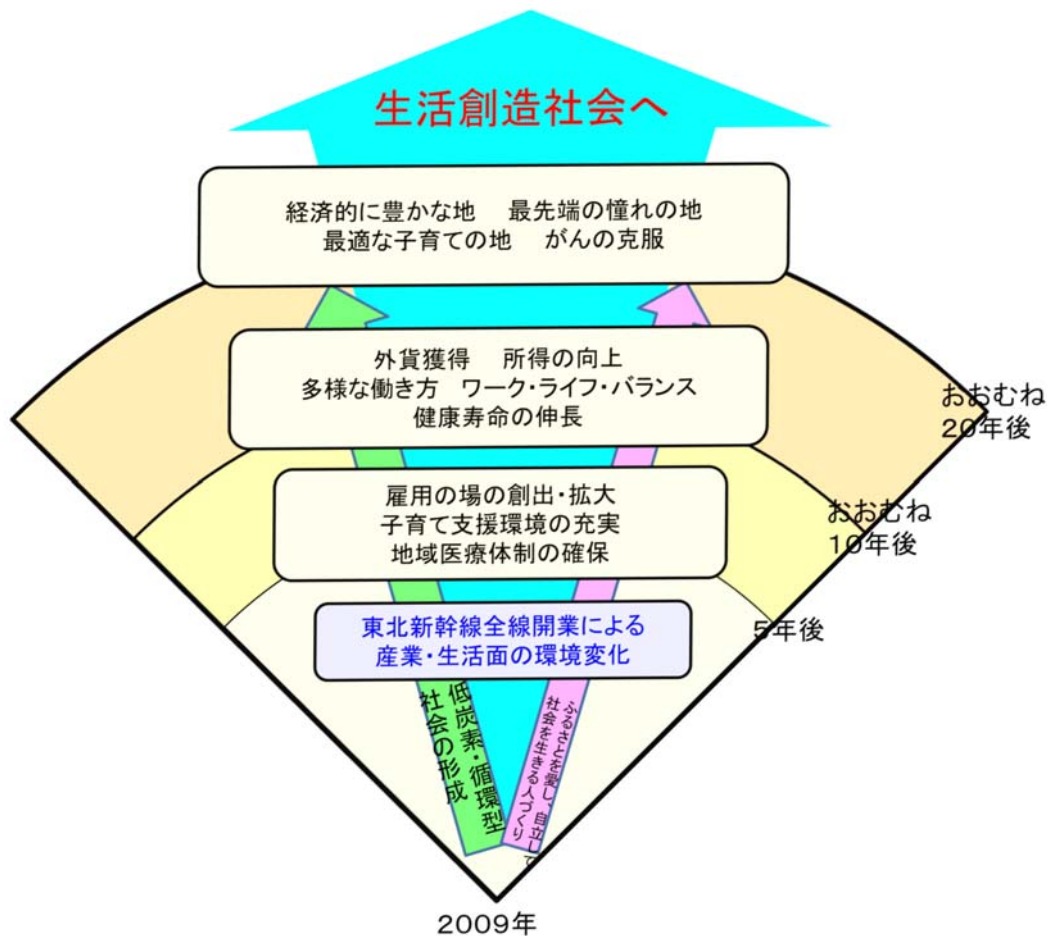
生活創造社会へ

経済的に豊かな地　最先端の憧れの地
最適な子育ての地　がんの克服

外貨獲得　所得の向上
多様な働き方　ワーク・ライフ・バランス
健康寿命の伸長

おおむね
20年後

雇用の場の創出・拡大
子育て支援環境の充実
地域医療体制の確保

おおむね
10年後

東北新幹線全線開業による
産業・生活面の環境変化

5年後

低炭素・循環型
社会の形成

ふるさとを愛し、自立して
社会を生きる人づくり

2009年